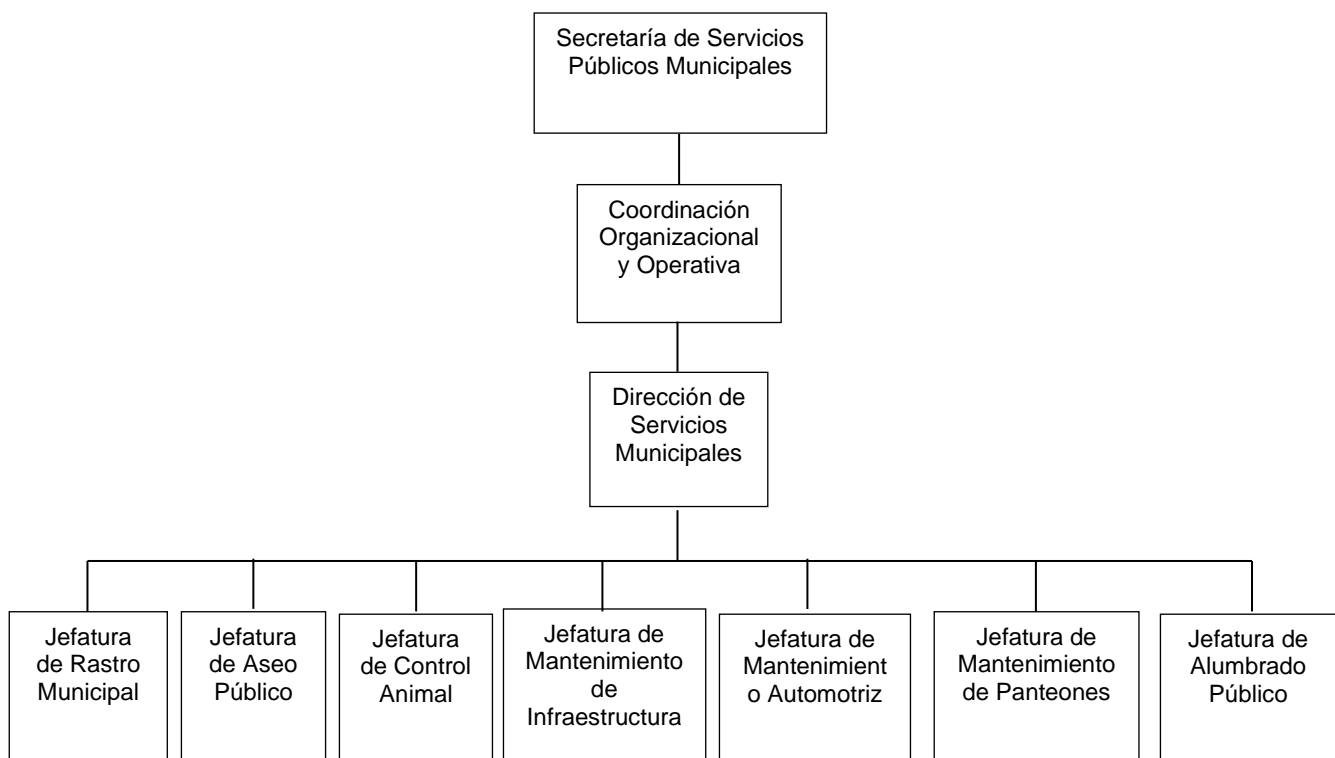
Secretaría de Servicios Públicos Municipales

Coordinación Organizacional y Operativa

Dirección de Servicios Municipales

Jefatura de Rastro Municipal

Jefatura de Aseo Público

Jefatura de Control Animal

Jefatura de Mantenimiento de Infraestructura

Jefatura de Mantenimient o Automotriz

Jefatura de Mantenimiento de Panteones

Jefatura de Alumbrado Público